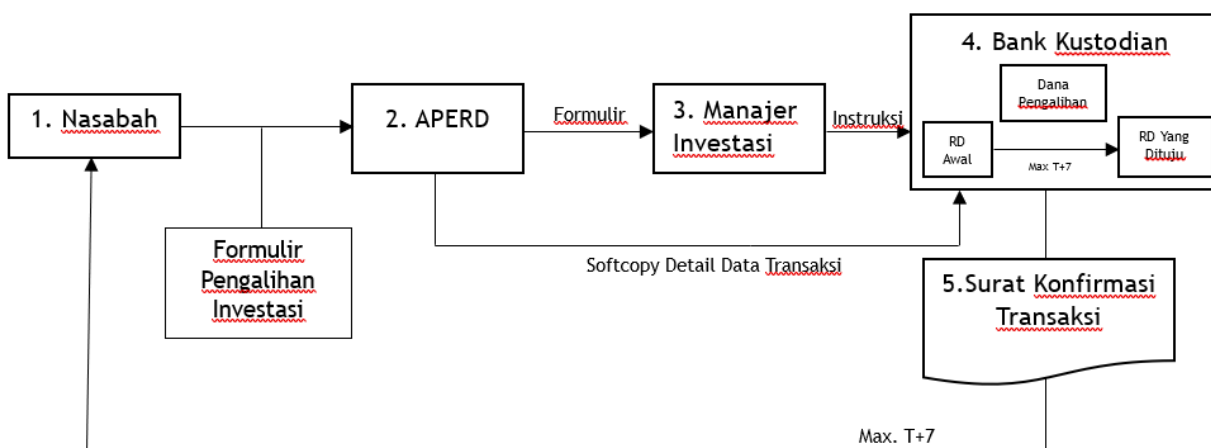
1. Nasabah

2. APERD

Formulir

3. Manajer Investasi

Instruksi

4. Bank Kustodian

Dana Pengalihan

RD Awal

Max T+7

RD Yang Dituju

Formulir Pengalihan Investasi

Softcopy Detail Data Transaksi

5.Surat Konfirmasi Transaksi

Max. T+7